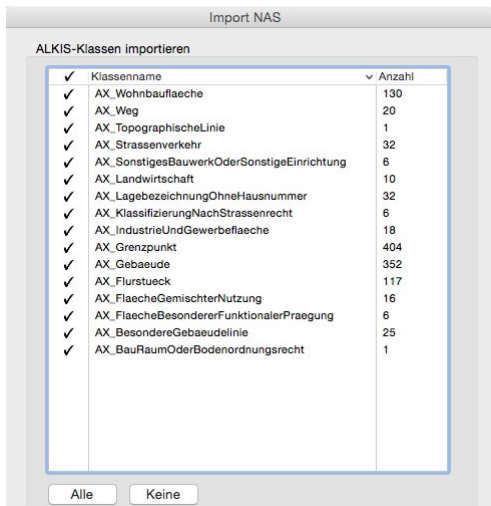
Import NAS

ALKIS-Klassen importieren

| ✓ | Klassenname | Anzahl |
|---|---|---|
| ✓ | AX_Wohnbauflaeche | 130 |
| ✓ | AX_Weg | 20 |
| ✓ | AX_TopographischeLinie | 1 |
| ✓ | AX_Strassenverkehr | 32 |
| ✓ | AX_SonstigesBauwerkOderSonstigeEinrichtung | 6 |
| ✓ | AX_Landwirtschaft | 10 |
| ✓ | AX_LagebezeichnungOhneHausnummer | 32 |
| ✓ | AX_KlassifizierungNachStrassenrecht | 6 |
| ✓ | AX_IndustrieUndGewerbeflaeche | 18 |
| ✓ | AX_Grenzpunkt | 404 |
| ✓ | AX_Gebaeude | 352 |
| ✓ | AX_Flurstueck | 117 |
| ✓ | AX_FlaecheGemischterNutzung | 16 |
| ✓ | AX_FlaecheBesondererFunktionalerPraegung | 6 |
| ✓ | AX_BesondereGebaeudelinie | 25 |
| ✓ | AX_BauRaumOderBodenordnungsrecht | 1 |

Alle Keine